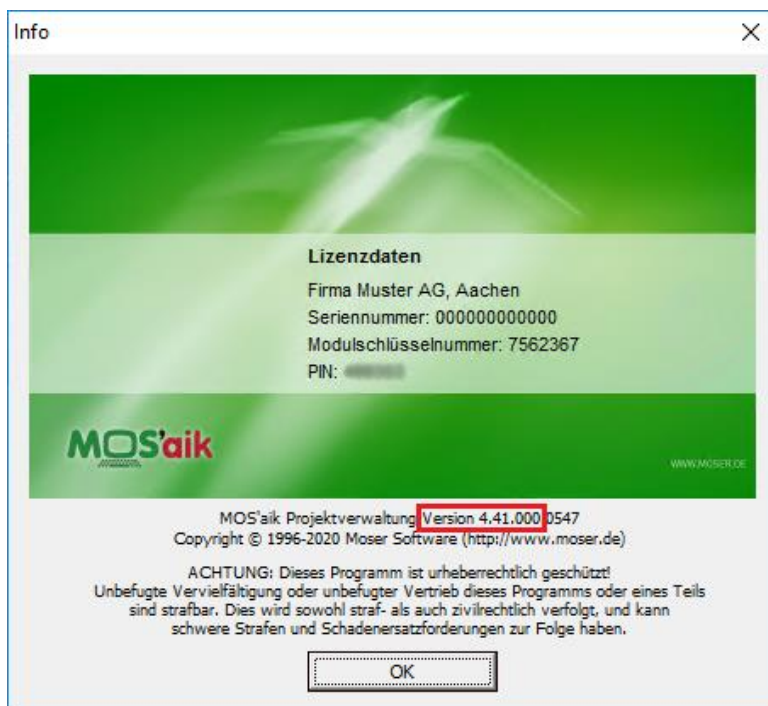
Info

Lizenzdaten

Firma Muster AG, Aachen

Seriennummer: 000000000000

Modulschlüsselnummer: 7562367

PIN: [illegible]

MOS'aik

WWW.MOSER.DE

MOS'aik Projektverwaltung Version 4.41.000 0547
Copyright © 1996-2020 Moser Software (http://www.moser.de)

ACHTUNG: Dieses Programm ist urheberrechtlich geschützt!
Unbefugte Vervielfältigung oder unbefugter Vertrieb dieses Programms oder eines Teils sind strafbar. Dies wird sowohl straf- als auch zivilrechtlich verfolgt, und kann schwere Strafen und Schadenersatzforderungen zur Folge haben.

OK